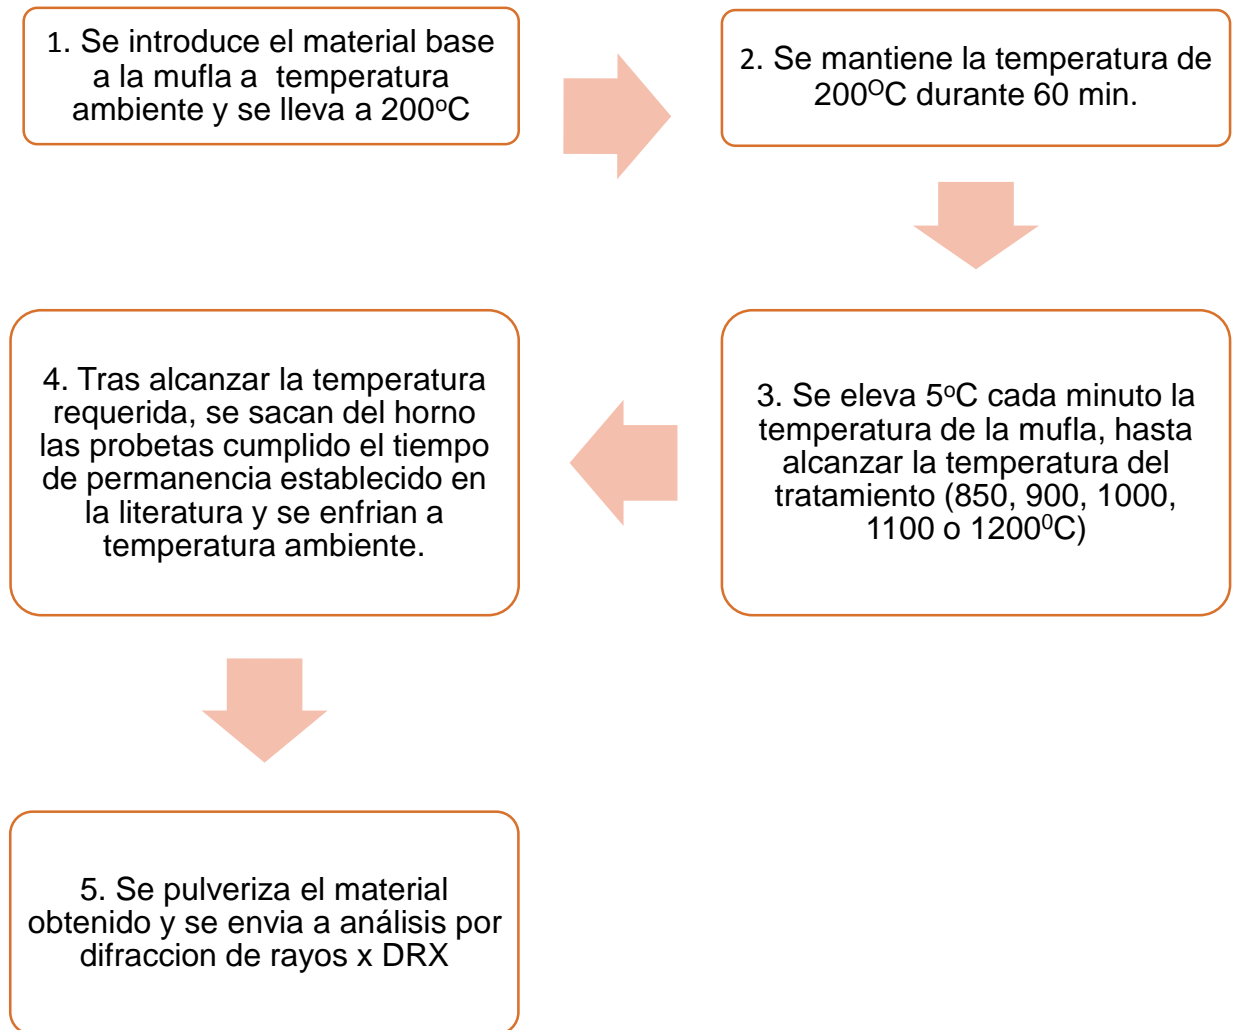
1. Se introduce el material base a la mufla a temperatura ambiente y se lleva a 200$^{o}$C

2. Se mantiene la temperatura de 200$^{O}$C durante 60 min.

3. Se eleva 5$^{o}$C cada minuto la temperatura de la mufla, hasta alcanzar la temperatura del tratamiento (850, 900, 1000, 1100 o 1200$^{0}$C)

4. Tras alcanzar la temperatura requerida, se sacan del horno las probetas cumplido el tiempo de permanencia establecido en la literatura y se enfrian a temperatura ambiente.

5. Se pulveriza el material obtenido y se envia a análisis por difraccion de rayos x DRX